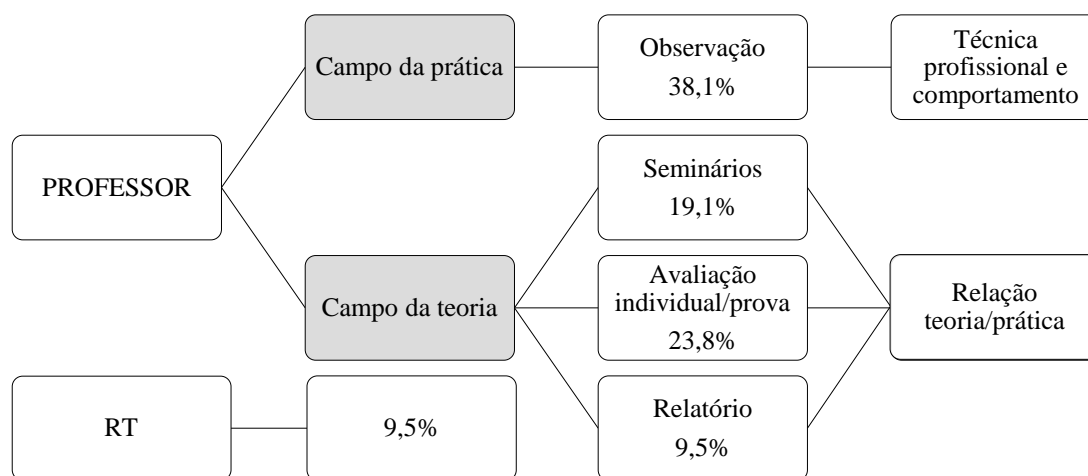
PROFESSOR

Campo da prática

Observação 38,1%

Técnica profissional e comportamento

Campo da teoria

Seminários 19,1%

Avaliação individual/prova 23,8%

Relatório 9,5%

Relação teoria/prática

RT

9,5%